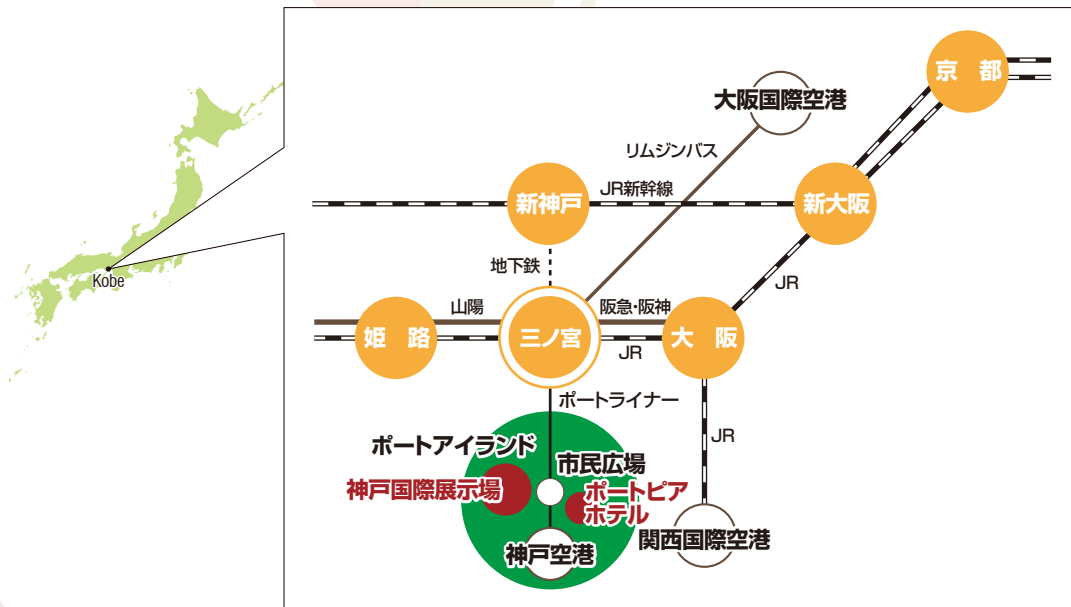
Kobe

京都

大阪国際空港

リムジンバス

新神戸

JR新幹線

新大阪

地下鉄

JR

山陽

阪急･阪神

姫路

三ノ宮

大阪

JR

ポートライナー

JR

ポートアイランド

市民広場

神戸国際展示場

ポートピアホテル

神戸空港

関西国際空港